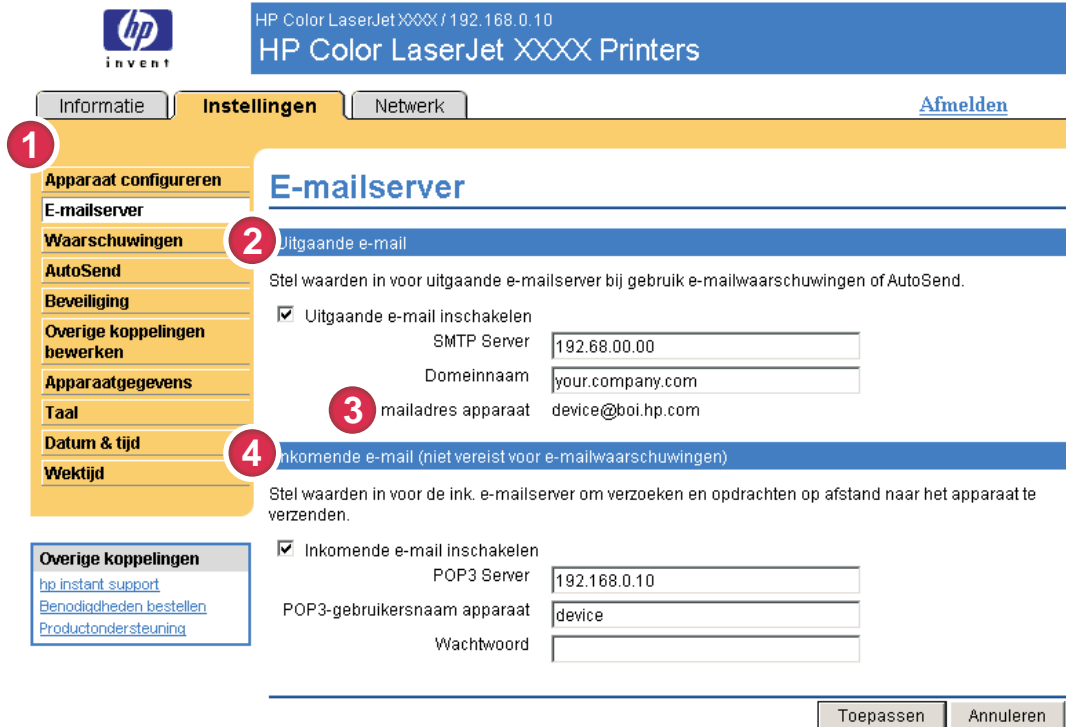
hp invent

HP Color LaserJet XXXX / 192.168.0.10
HP Color LaserJet XXXX Printers

Informatie | Instellingen | Netwerk

Afmelden

1

Apparaat configureren
E-mailserver
Waarschuwingen
AutoSend
Beveiliging
Overige koppelingen bewerken
Apparaatgegevens
Taal
Datum & tijd
Wektijd

Overige koppelingen
hp instant support
Benodigdheden bestellen
Productondersteuning

E-mailserver

2 Uitgaande e-mail

Stel waarden in voor uitgaande e-mailserver bij gebruik e-mailwaarschuwingen of AutoSend.

☑ Uitgaande e-mail inschakelen

SMTP Server 192.68.00.00

Domeinnaam your.company.com

3 mailadres apparaat device@boi.hp.com

4 nkomende e-mail (niet vereist voor e-mailwaarschuwingen)

Stel waarden in voor de ink. e-mailserver om verzoeken en opdrachten op afstand naar het apparaat te verzenden.

☑ Inkomende e-mail inschakelen

POP3 Server 192.168.0.10

POP3-gebruikersnaam apparaat device

Wachtwoord

Toepassen | Annuleren